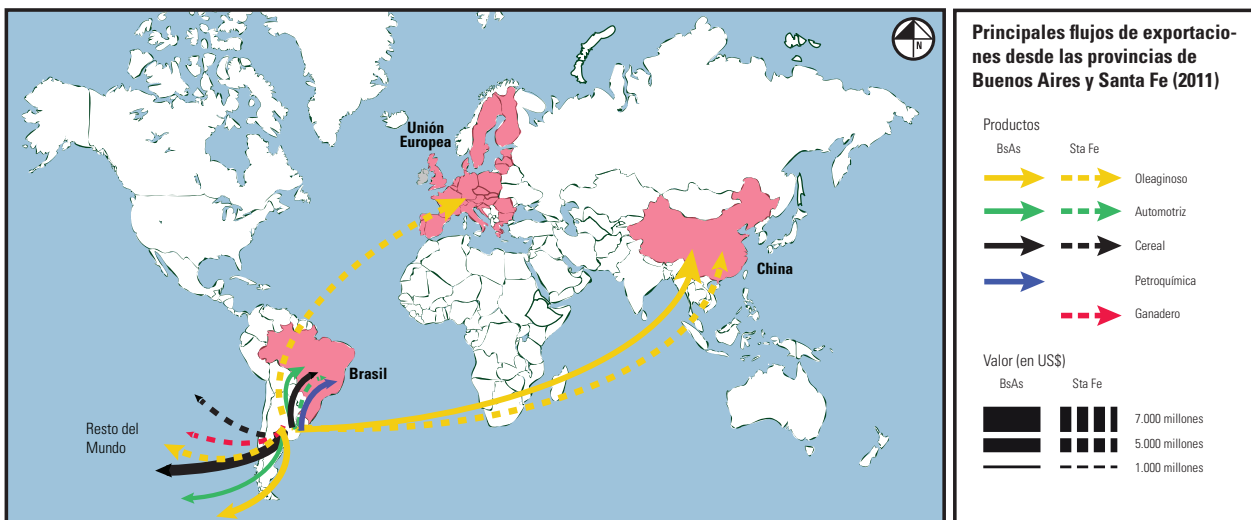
N

Unión Europea

China

Brasil

Resto del Mundo

Principales flujos de exportaciones desde las provincias de Buenos Aires y Santa Fe (2011)

Productos

BsAs

Sta Fe

Oleaginoso

Automotriz

Cereal

Petroquímica

Ganadero

Valor (en US$)

BsAs

Sta Fe

7.000 millones

5.000 millones

1.000 millones